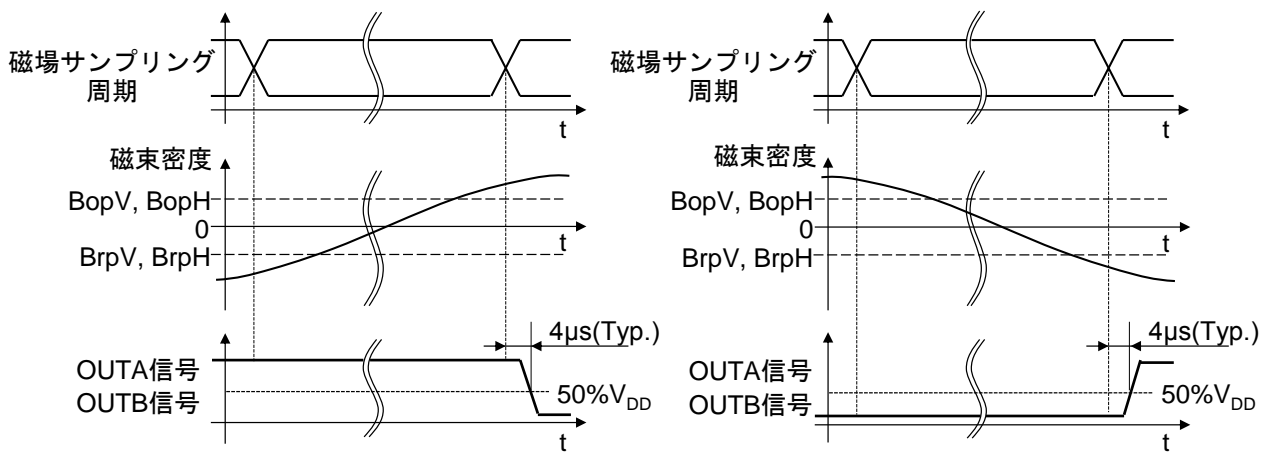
磁場サンプリング周期

t

磁束密度

BopV, BopH

0

t

BrpV, BrpH

4μs(Typ.)

OUTA信号
OUTB信号

50%$V_{DD}$

t

磁場サンプリング周期

t

磁束密度

BopV, BopH

0

t

BrpV, BrpH

4μs(Typ.)

OUTA信号
OUTB信号

50%$V_{DD}$

t